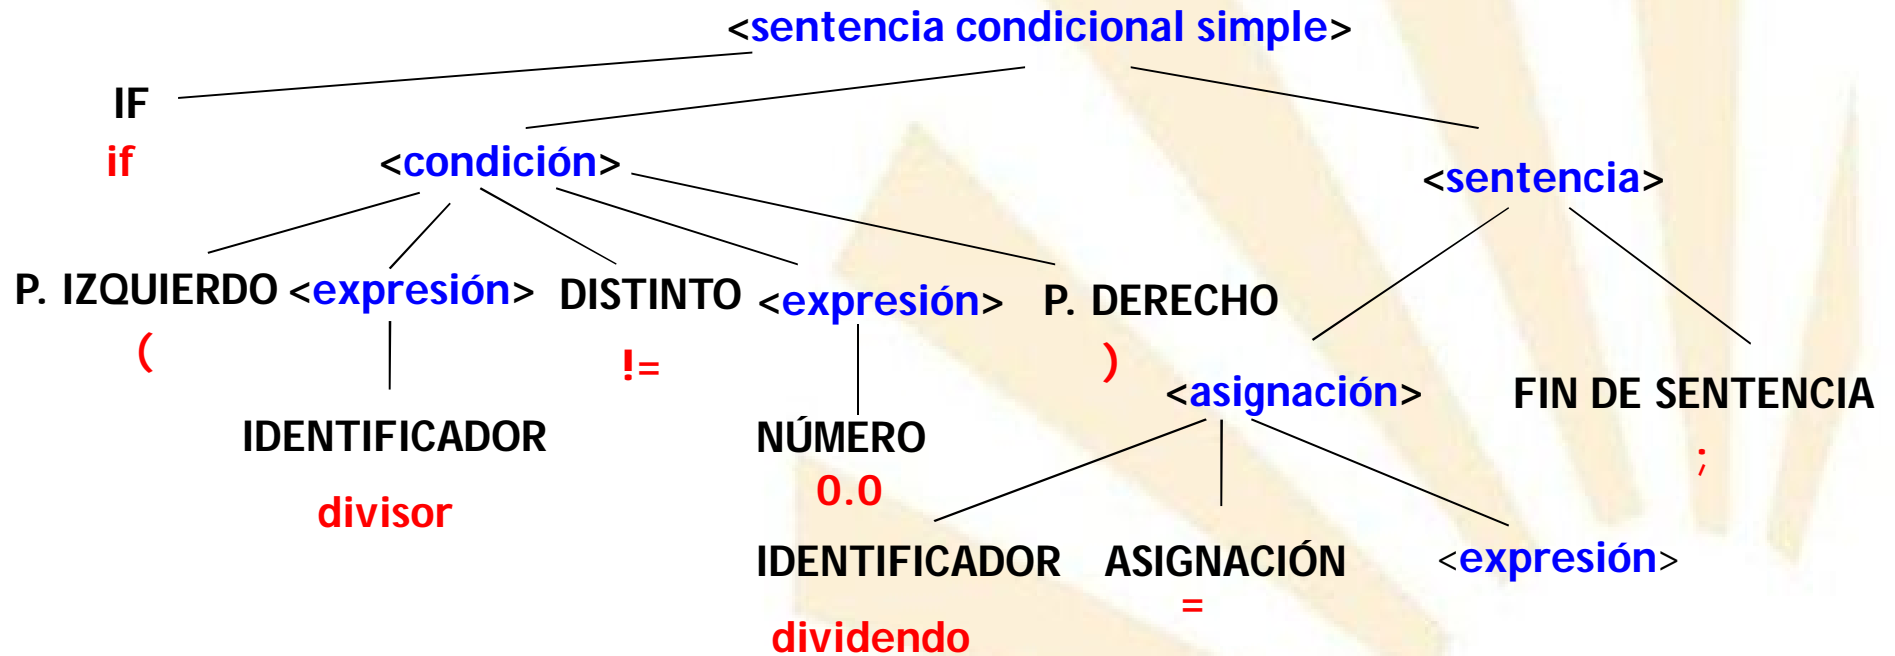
<sentencia condicional simple>

IF
if

<condición>

<sentencia>

P. IZQUIERDO
(

<expresión>

IDENTIFICADOR
divisor

DISTINTO
!=

<expresión>

NÚMERO
0.0

P. DERECHO
)

<asignación>

FIN DE SENTENCIA
;

IDENTIFICADOR
dividendo

ASIGNACIÓN
=

<expresión>